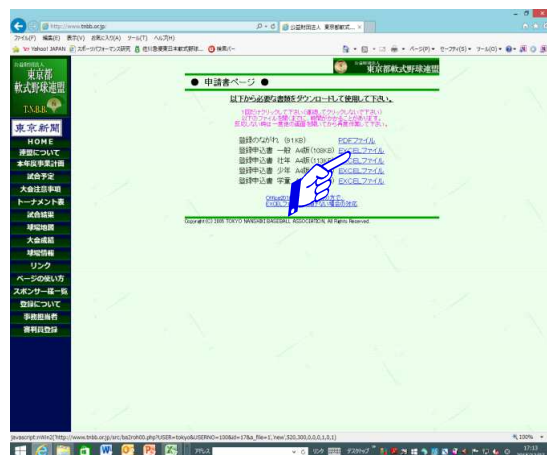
http://www.tnbb.or.jp

公益財団法人 東京都軟式...

ファイル(F) 編集(E) 表示(V) お気に入り(A) ツール(T) ヘルプ(H)

Yahoo! JAPAN スポーツパフォーマンス研究 佐川急便東日本軟式野球... 検索バー

ページ(P) セーフティ(S) ツール(O)

公益財団法人
東京都
軟式野球連盟
T.N.B.B.

東京新聞

HOME
連盟について
本年度事業計画
試合予定
大会注意事項
トーナメント表
試合結果
球場地図
大会成績
球場情報
リンク
ページの使い方
スポンサー様一覧
登録について
事務担当者
審判員登録

公益財団法人 東京都軟式野球連盟

● 申請書ページ ●

以下から必要な書類をダウンロードして使用して下さい。

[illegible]

登録のながれ (91KB) PDFファイル
登録申込書 一般 A4版(109KB) EXCELファイル
登録申込書 壮年 A4版(113KB) EXCELファイル
登録申込書 少年 A4版 EXCELファイル
登録申込書 学童 EXCELファイル

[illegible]

Copyright(C) 2005 TOKYO NANSHIKI BASEBALL ASSOCIATION. All Rights Reserved.

javascript:mWin2('http://www.tnbb.or.jp/src/bs2roh00.php?USER=tokyo&USERNO=100&id=17&a_file=1_Yew',520,300,0,0,1,0,1)

100%

17:13